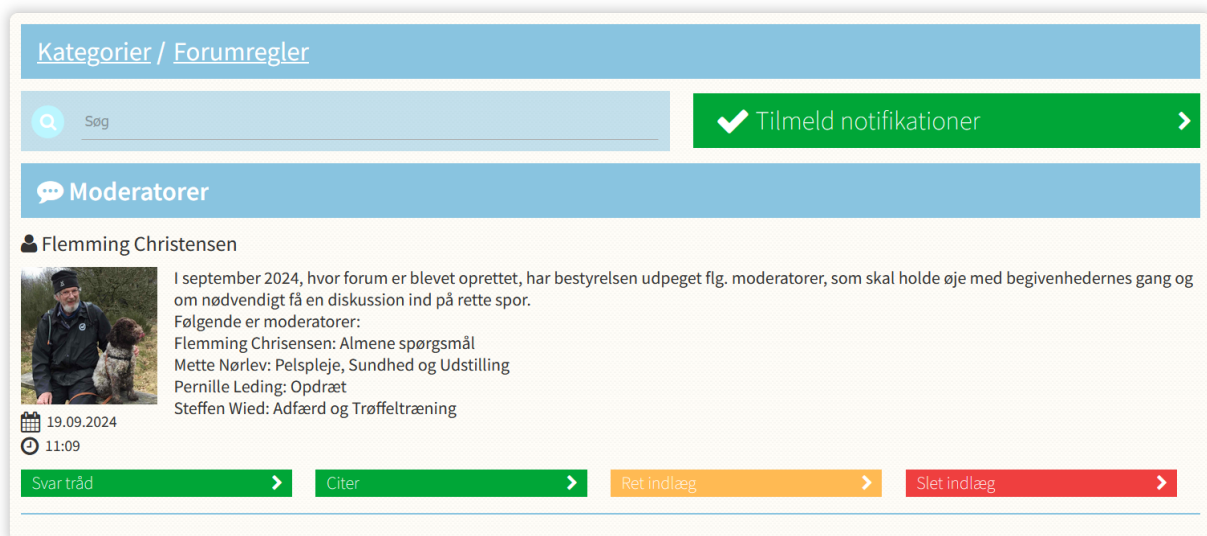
Kategorier / Forumregler

Søg

Tilmeld notifikationer

Moderatorer

Flemming Christensen

I september 2024, hvor forum er blevet oprettet, har bestyrelsen udpeget flg. moderatorer, som skal holde øje med begivenhedernes gang og om nødvendigt få en diskussion ind på rette spor.
Følgende er moderatorer:
Flemming Chrisensen: Almene spørgsmål
Mette Nørlev: Pelspleje, Sundhed og Udstilling
Pernille Leding: Opdræt
Steffen Wied: Adfærd og Trøffeltræning

19.09.2024
11:09

Svar tråd

Citer

Ret indlæg

Slet indlæg